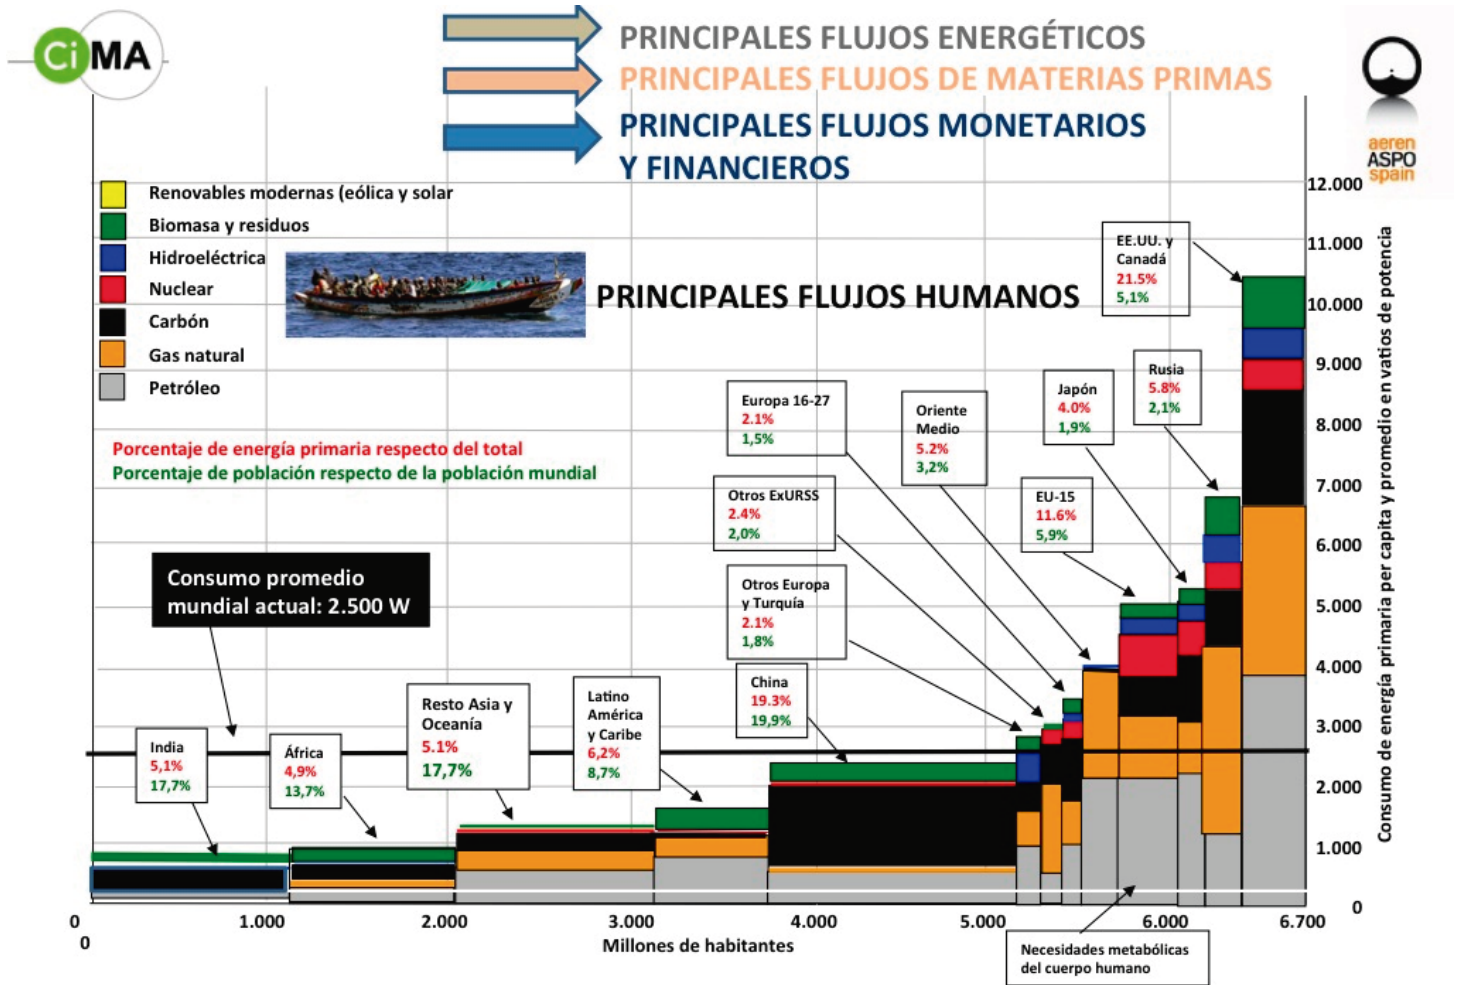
CiMA

PRINCIPALES FLUJOS ENERGÉTICOS
PRINCIPALES FLUJOS DE MATERIAS PRIMAS
PRINCIPALES FLUJOS MONETARIOS Y FINANCIEROS

aeren ASPO spain

Renovables modernas (eólica y solar
Biomasa y residuos
Hidroeléctrica
Nuclear
Carbón
Gas natural
Petróleo

PRINCIPALES FLUJOS HUMANOS

Porcentaje de energía primaria respecto del total
Porcentaje de población respecto de la población mundial

Consumo promedio mundial actual: 2.500 W

EE.UU. y Canadá 21.5% 5,1%
Rusia 5.8% 2,1%
Japón 4.0% 1,9%
Oriente Medio 5.2% 3,2%
Europa 16-27 2.1% 1,5%
EU-15 11.6% 5,9%
Otros ExURSS 2.4% 2,0%
Otros Europa y Turquía 2.1% 1,8%
China 19.3% 19,9%
Latino América y Caribe 6,2% 8,7%
Resto Asia y Oceanía 5.1% 17,7%
África 4,9% 13,7%
India 5,1% 17,7%

12.000
11.000
10.000
9.000
8.000
7.000
6.000
5.000
4.000
3.000
2.000
1.000
0

Consumo de energía primaria per capita y promedio en vatios de potencia

0
0
1.000
2.000
3.000
4.000
5.000
6.000
6.700
Millones de habitantes

Necesidades metabólicas del cuerpo humano